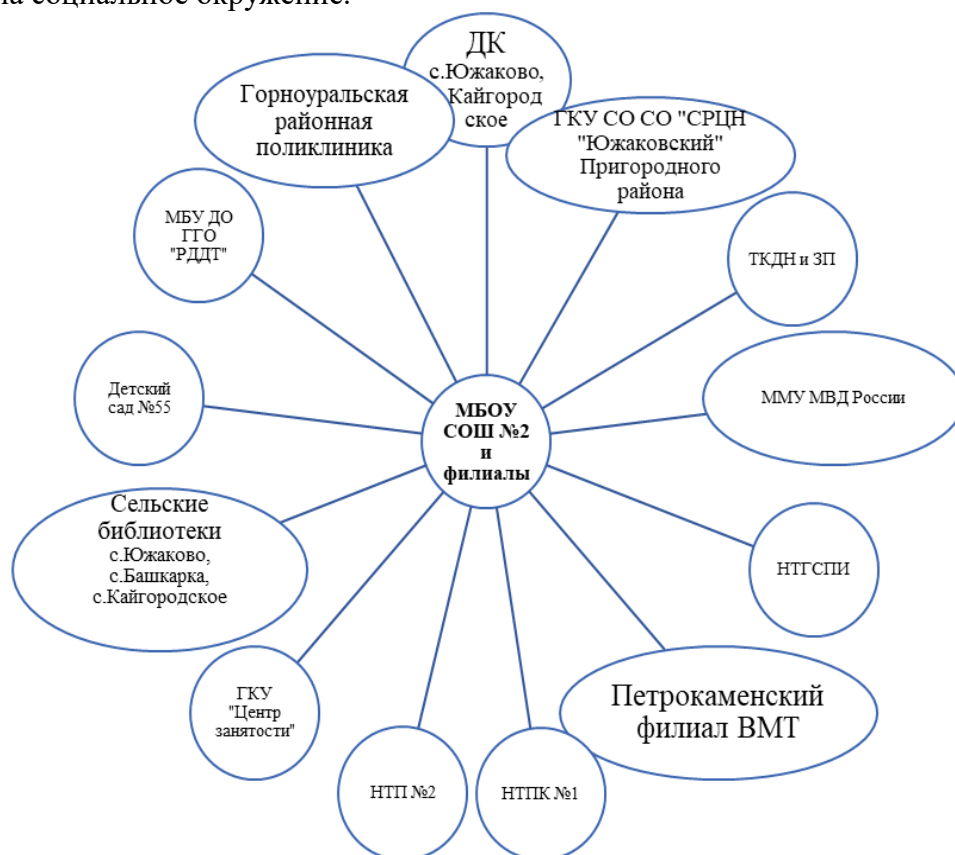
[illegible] социальное окружение.

ДК с.Южаково, Кайгородское

Горноуральская районная поликлиника

ГКУ СО СО "СРЦН "Южаковский" Пригородного района

МБУ ДО ГГО "РДДТ"

ТКДН и ЗП

Детский сад №55

МБОУ СОШ №2 и филиалы

ММУ МВД России

Сельские библиотеки с.Южаково, с.Башкарка, с.Кайгородское

НТГСПИ

ГКУ "Центр занятости"

Петрокаменский филиал ВМТ

НТП №2

НТПК №1